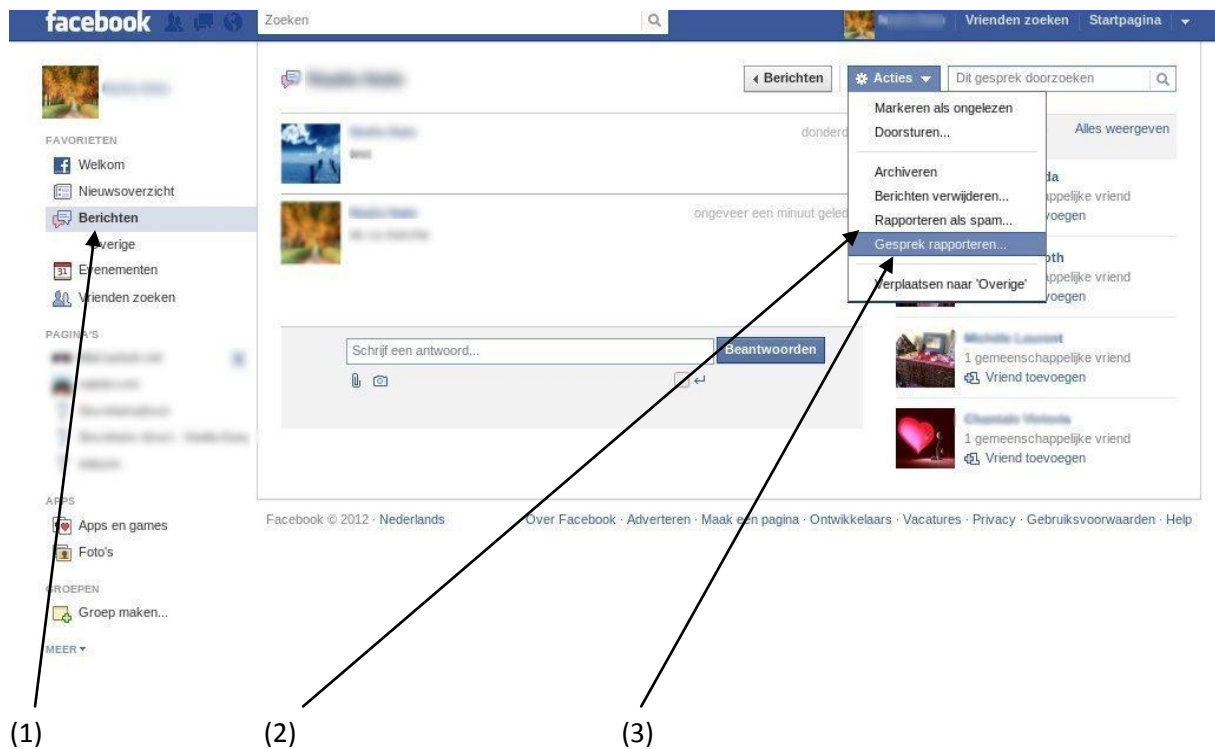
facebook

Zoeken

Vrienden zoeken | Startpagina

FAVORIETEN
Welkom
Nieuwsoverzicht
Berichten
Overige
31 Evenementen
Vrienden zoeken

PAGINA'S

APPS
Apps en games
Foto's

GROEPEN
Groep maken...

MEER ▾

‹ Berichten

Acties ▾

Dit gesprek doorzoeken

Markeren als ongelezen
Doorsturen...
Archiveren
Berichten verwijderen...
Rapporteren als spam...
Gesprek rapporteren...
Verplaatsen naar 'Overige'

donderd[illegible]

ongeveer een minuut geled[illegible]

Alles weergeven

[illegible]da
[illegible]ppelijke vriend
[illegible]oegen

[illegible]oth
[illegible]ppelijke vriend
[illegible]oegen

1 gemeenschappelijke vriend
Vriend toevoegen

1 gemeenschappelijke vriend
Vriend toevoegen

Schrijf een antwoord...

Beantwoorden

Facebook © 2012 · Nederlands

Over Facebook · Adverteren · Maak een pagina · Ontwikkelaars · Vacatures · Privacy · Gebruiksvoorwaarden · Help

(1)

(2)

(3)